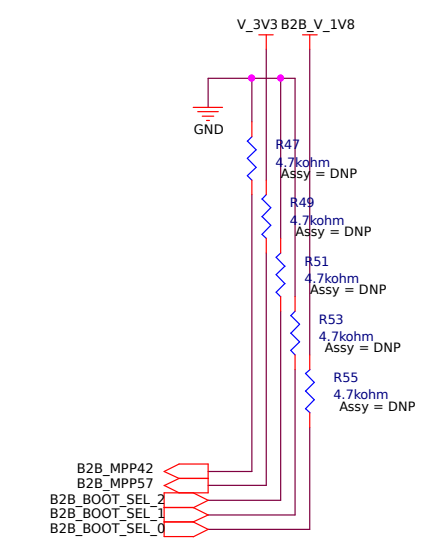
V_3V3 B2B_V_1V8

GND

R47
4.7kohm
Assy = DNP

R49
4.7kohm
Assy = DNP

R51
4.7kohm
Assy = DNP

R53
4.7kohm
Assy = DNP

R55
4.7kohm
Assy = DNP

B2B_MPP42
B2B_MPP57
B2B_BOOT_SEL_2
B2B_BOOT_SEL_1
B2B_BOOT_SEL_0